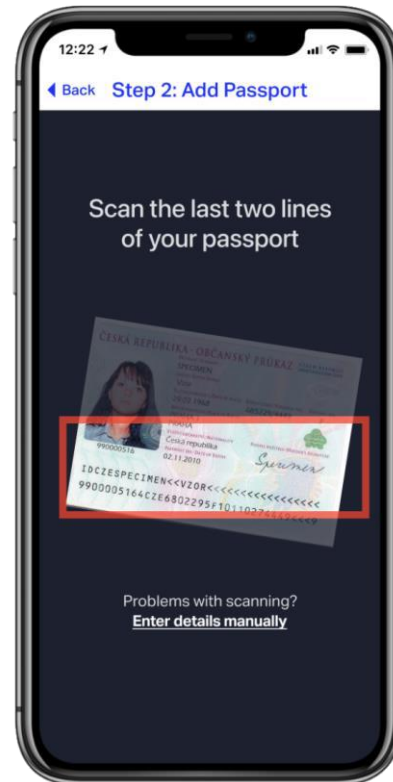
12:22

Back Step 2: Add Passport

Scan the last two lines of your passport

ČESKÁ REPUBLIKA - OBČANSKÝ PRŮKAZ

SPECIMEN

VZOR

990000516

PRAHA

Česká republika

02.11.2010

Specimen

IDCZESPECIMEN<<VZOR<<<<<<<<<<<<<<<<

9900005164CZE6802295F1011027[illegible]

Problems with scanning?

Enter details manually